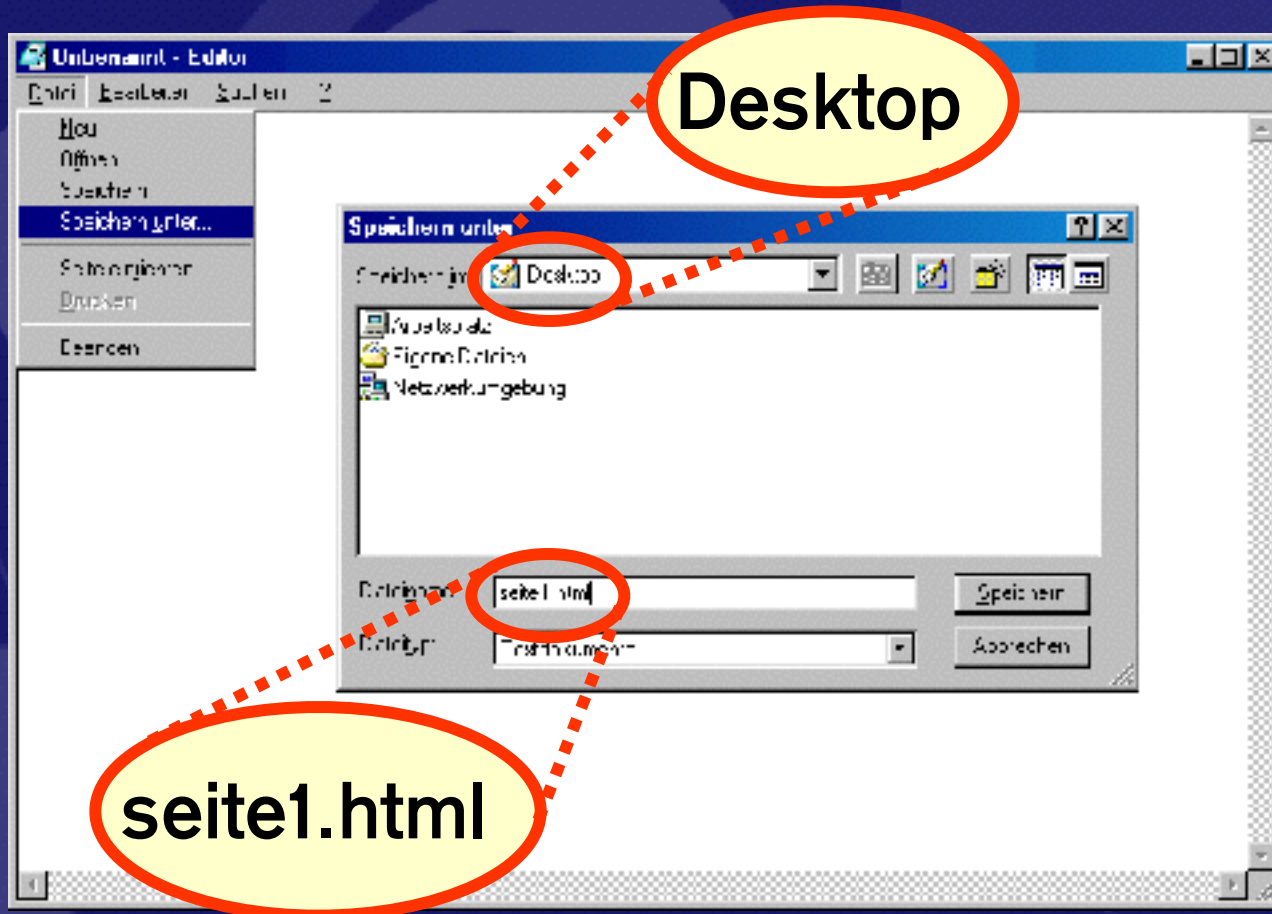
Unbenannt - Editor

Datei Bearbeiten Suchen ?

Neu
Öffnen
Speichern
Speichern unter...
Seite einrichten
Drucken
Beenden

Desktop

Speichern unter

Speichern in: Desktop

Arbeitsplatz
Eigene Dateien
Netzwerkumgebung

Dateiname: seite1.html
Dateityp: Textdokument

Speichern
Abbrechen

seite1.html